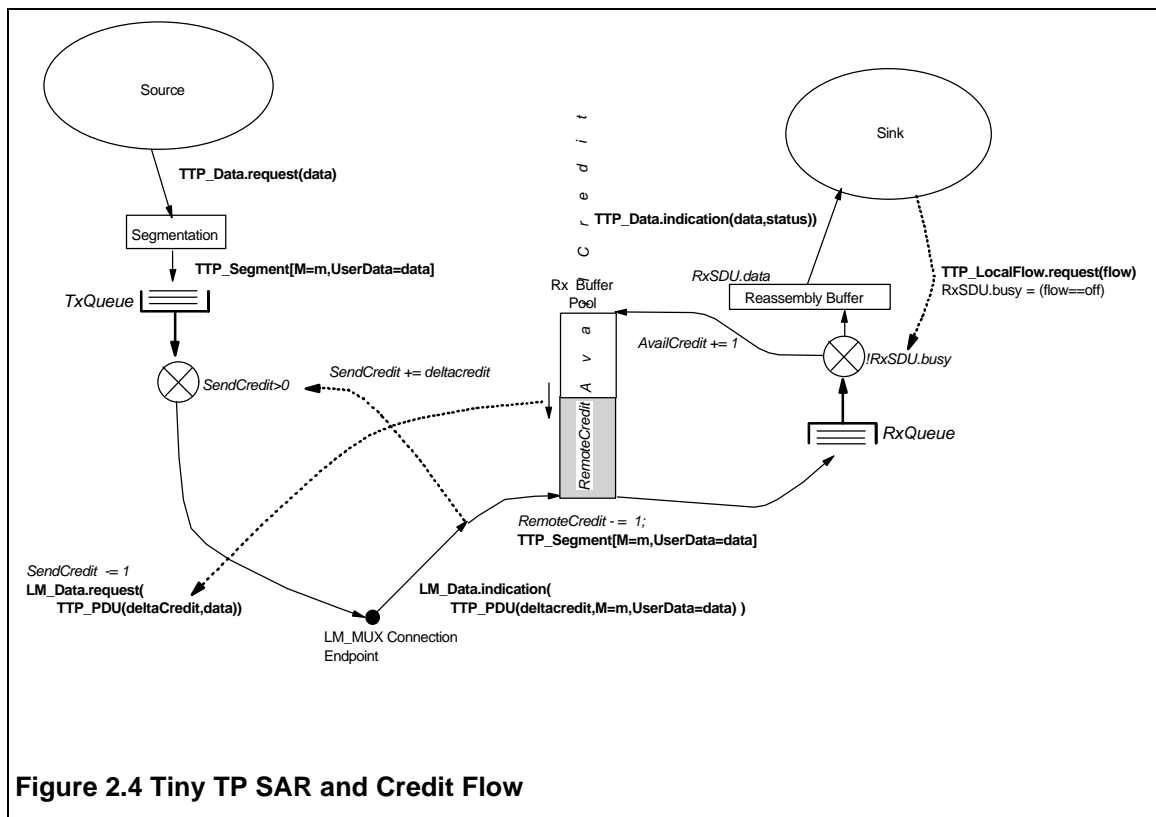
Source

TTP_Data.request(data)

Segmentation

TTP_Segment[M=m,UserData=data]

TxQueue

SendCredit>0

SendCredit += deltacredit

AvailCredit

Rx Buffer Pool

RemoteCredit

Sink

TTP_Data.indication(data,status))

RxSDU.data

Reassembly Buffer

TTP_LocalFlow.request(flow)
RxSDU.busy = (flow==off)

AvailCredit += 1

!RxSDU.busy

RxQueue

RemoteCredit -= 1;
TTP_Segment[M=m,UserData=data]

SendCredit -= 1
LM_Data.request(
TTP_PDU(deltaCredit,data))

LM_Data.indication(
TTP_PDU(deltacredit,M=m,UserData=data) )

LM_MUX Connection Endpoint

Figure 2.4 Tiny TP SAR and Credit Flow